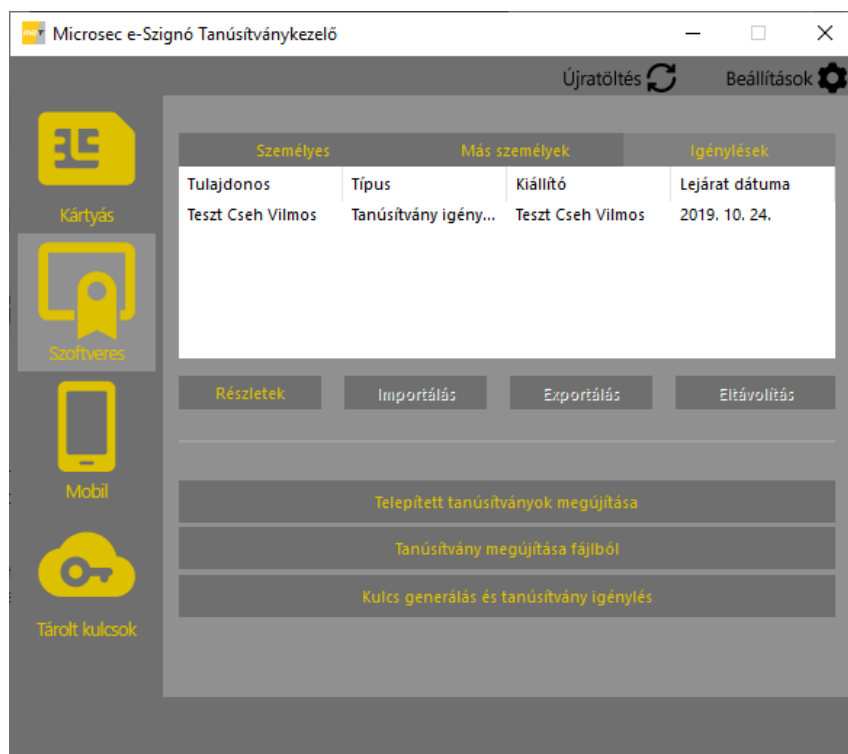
Microsec e-Szignó Tanúsítványkezelő

Újratöltés

Beállítások

Kártyás

Szoftveres

Mobil

Tárolt kulcsok

Személyes

Más személyek

Igénylések

| Tulajdonos | Típus | Kiállító | Lejárat dátuma |
|---|---|---|---|
| Teszt Cseh Vilmos | Tanúsítvány igény... | Teszt Cseh Vilmos | 2019. 10. 24. |

Részletek

Importálás

Exportálás

Eltávolítás

Telepített tanúsítványok megújítása

Tanúsítvány megújítása fájlból

Kulcs generálás és tanúsítvány igénylés